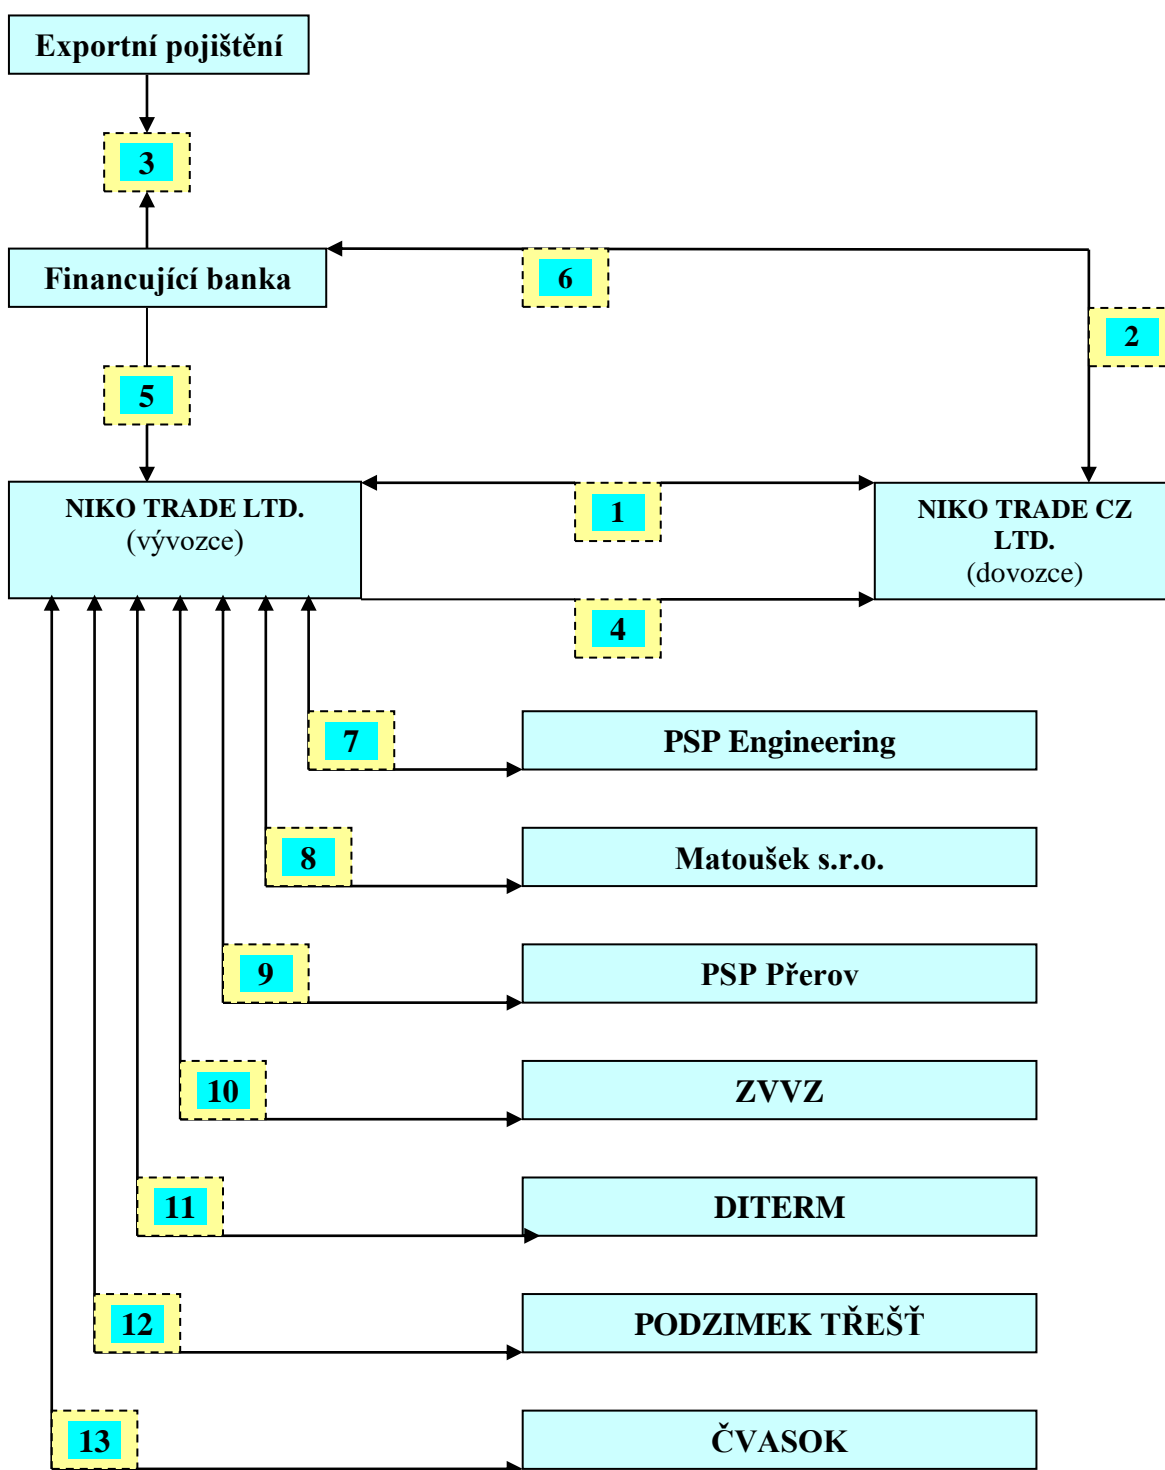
Exportní pojištění

3

Financující banka

6

2

5

NIKO TRADE LTD.
(vývozce)

1

NIKO TRADE CZ LTD.
(dovozce)

4

7

PSP Engineering

8

Matoušek s.r.o.

9

PSP Přerov

10

ZVVZ

11

DITERM

12

PODZIMEK TŘEŠŤ

13

ČVASOK